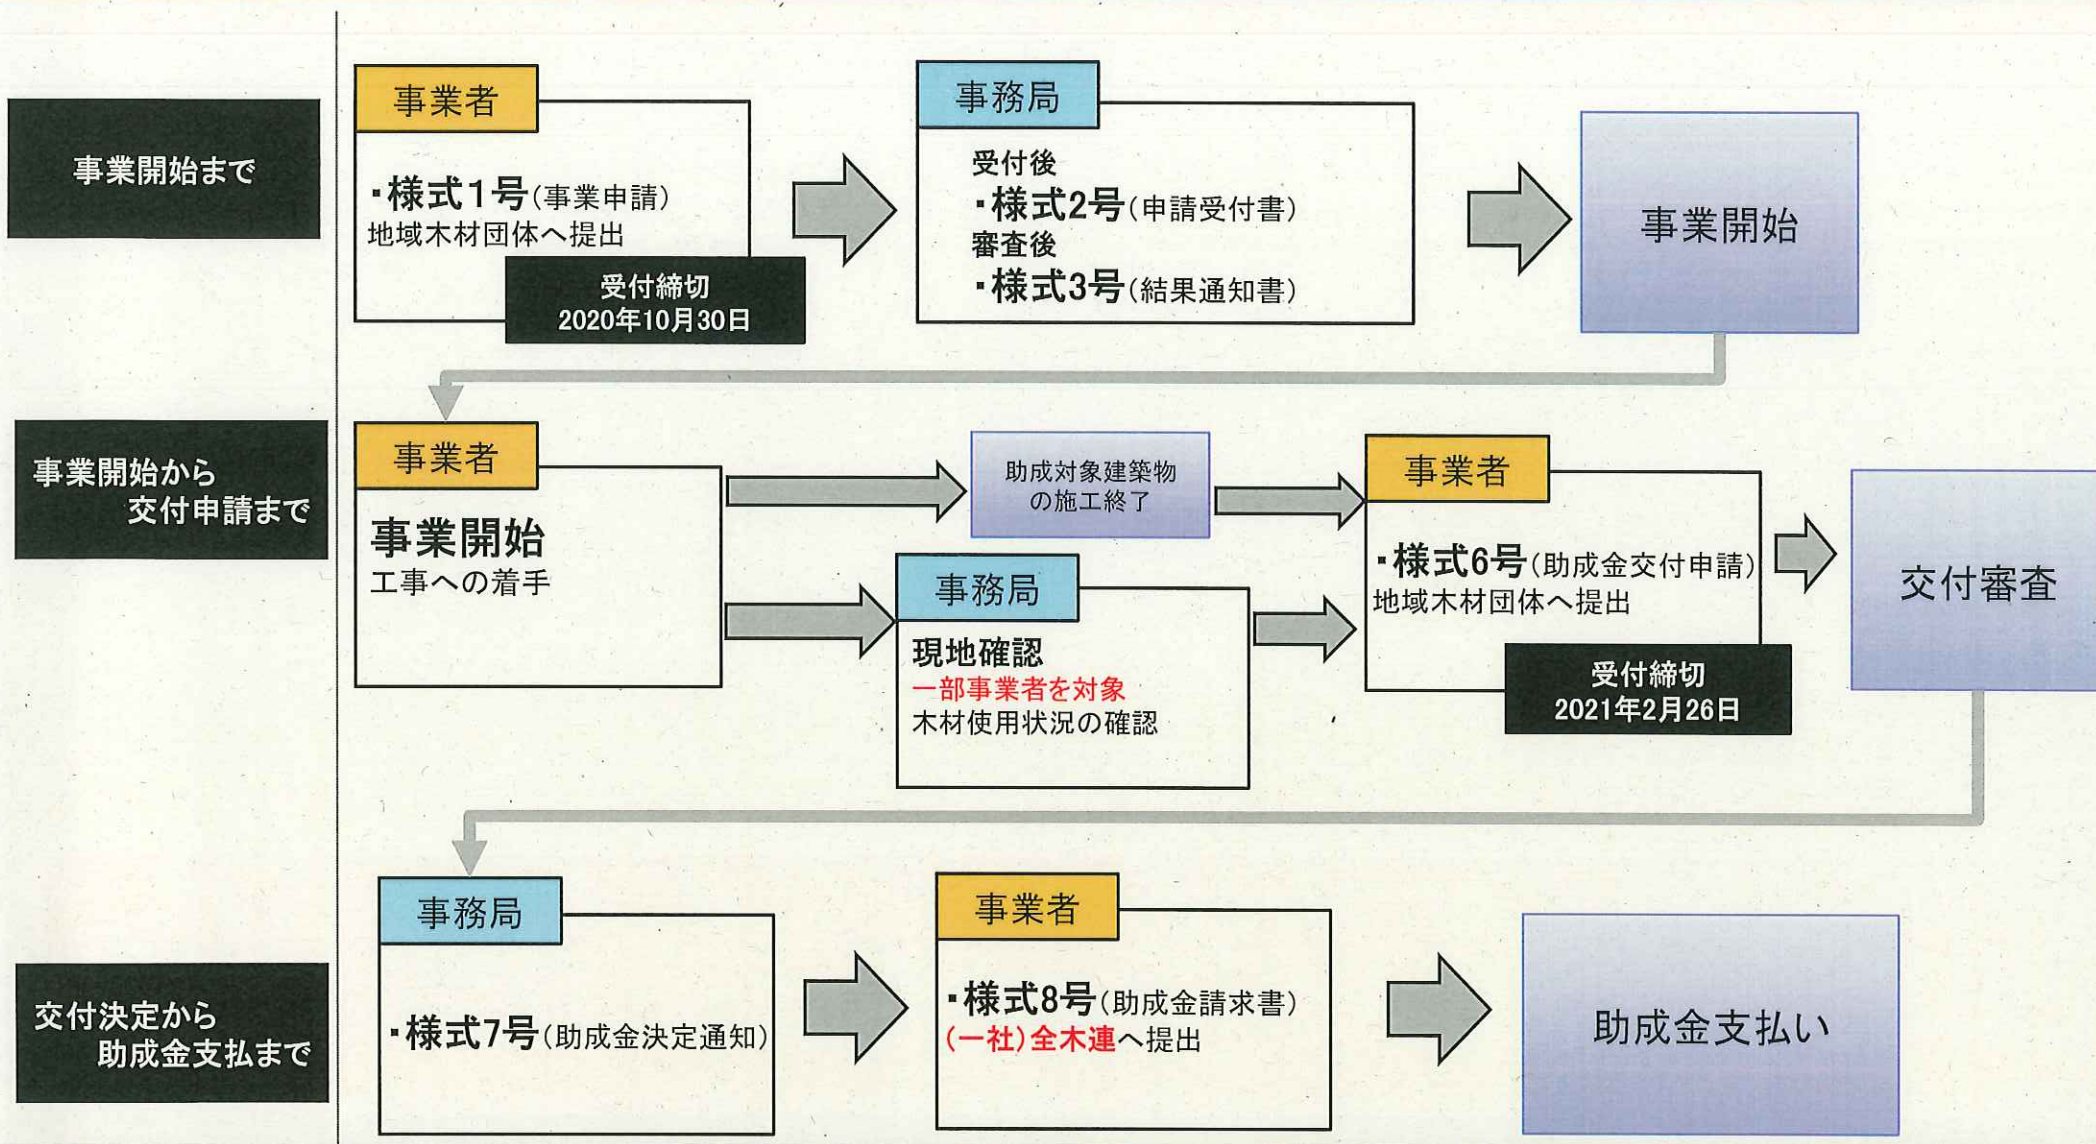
事業開始まで

事業者

・様式1号（事業申請）
地域木材団体へ提出

受付締切
2020年10月30日

事務局

受付後
・様式2号（申請受付書）
審査後
・様式3号（結果通知書）

事業開始

事業開始から
交付申請まで

事業者

事業開始
工事への着手

助成対象建築物
の施工終了

事務局

現地確認
一部事業者を対象
木材使用状況の確認

事業者

・様式6号（助成金交付申請）
地域木材団体へ提出

受付締切
2021年2月26日

交付審査

交付決定から
助成金支払まで

事務局

・様式7号（助成金決定通知）

事業者

・様式8号（助成金請求書）
（一社）全木連へ提出

助成金支払い